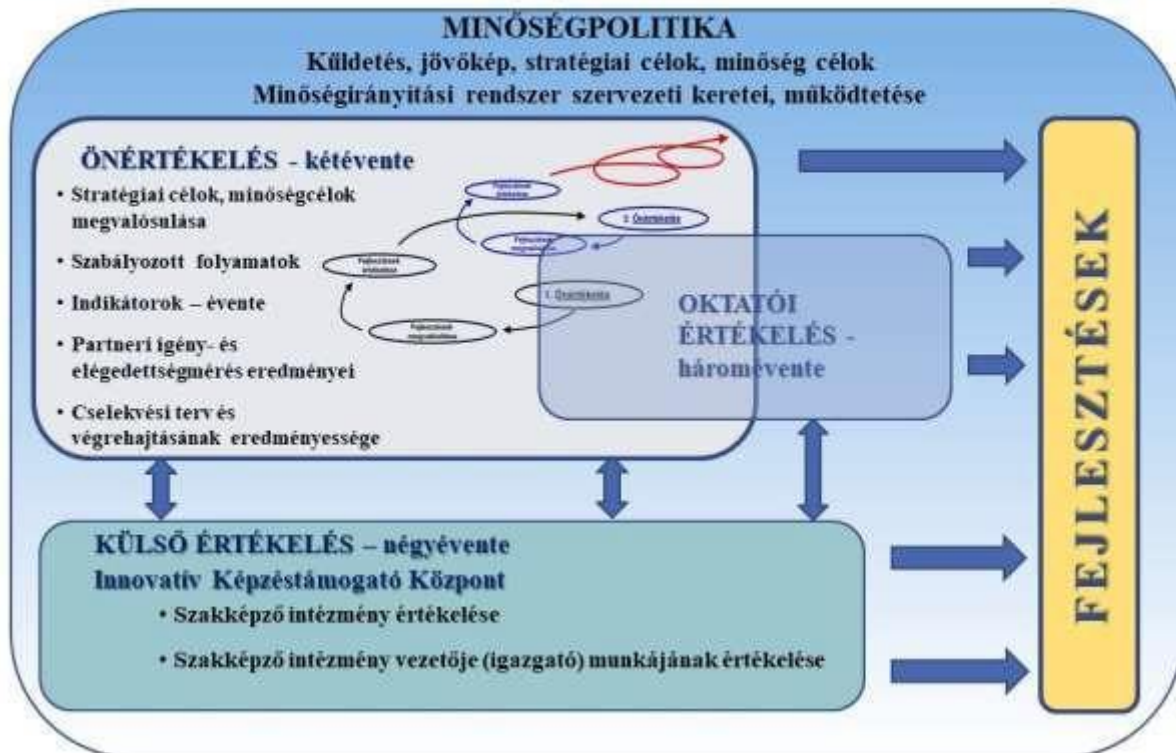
MINŐSÉGPOLITIKA
Küldetés, jövőkép, stratégiai célok, minőség célok
Minőségirányítási rendszer szervezeti keretei, működtetése

ÖNÉRTÉKELÉS - kétévente
• Stratégiai célok, minőségcélok megvalósulása
• Szabályozott folyamatok
• Indikátorok – évente
• Partneri igény- és elégedettségmérés eredményei
• Cselekvési terv és végrehajtásának eredményessége

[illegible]
2. Önértékelés
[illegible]
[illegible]
1. Önértékelés
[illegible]

OKTATÓI ÉRTÉKELÉS - háromévente

KÜLSŐ ÉRTÉKELÉS – négyévente
Innovatív Képzéstámogató Központ
• Szakképző intézmény értékelése
• Szakképző intézmény vezetője (igazgató) munkájának értékelése

FEJLESZTÉSEK